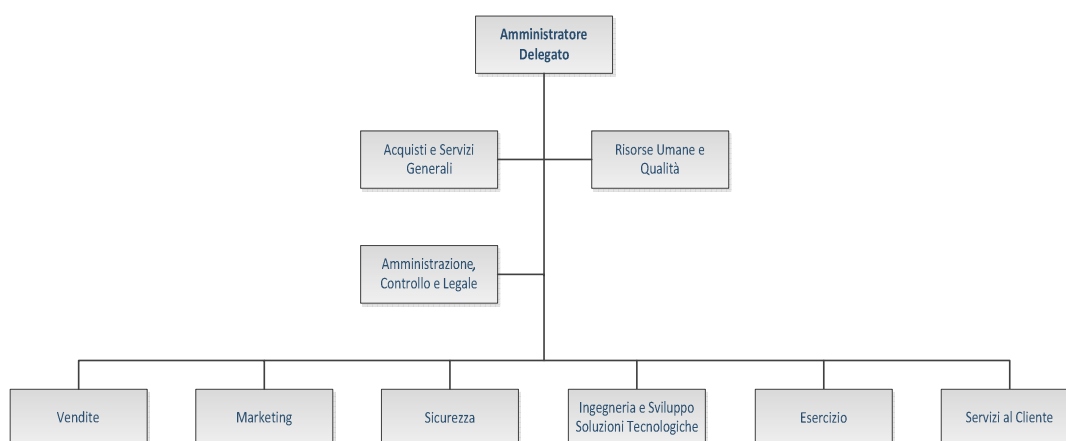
Amministratore Delegato

Acquisti e Servizi Generali

Risorse Umane e Qualità

Amministrazione, Controllo e Legale

Vendite

Marketing

Sicurezza

Ingegneria e Sviluppo Soluzioni Tecnologiche

Esercizio

Servizi al Cliente